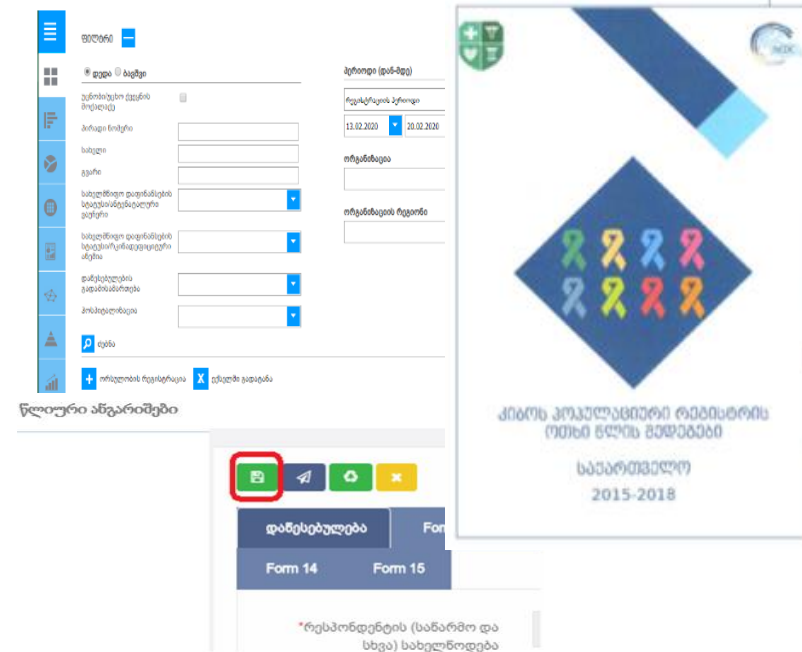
ფილტრი

დედა ბავშვი

უცნობი/ucხო ქვეყნის მოქალაქე

პირადი ნომერი

სახელი

გვარი

სამედიცინო დაწესებულების სტაციონარული განყოფილება

სამედიცინო დაწესებულების სტაციონარული ქვედანაყოფი

დაზღვევის გადამხდელი

პოსტპარტუმი

ძებნა

ორსულობის რეგისტრაცია

ექსელში გადატანა

პერიოდი (დან-მდე)

რეგისტრაციის პერიოდი

13.02.2020

20.02.2020

ორგანიზაცია

ორგანიზაციის რეგიონი

წლიური ანგარიშები

დაწესებულება

Forn

Form 14

Form 15

*რესპონდენტის (სანარმო და სხვა) სახელწოდება

NCDC

კიბოს პოპულაციური რეგისტრის ოთხი წლის შედეგები

საქართველო

2015-2018